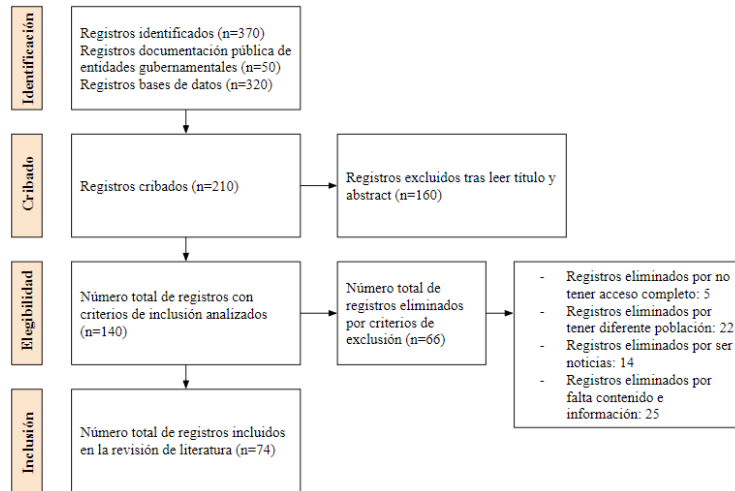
Identificación

Registros identificados (n=370)
Registros documentación pública de entidades gubernamentales (n=50)
Registros bases de datos (n=320)

Cribado

Registros cribados (n=210)

Registros excluidos tras leer título y abstract (n=160)

Elegibilidad

Número total de registros con criterios de inclusión analizados (n=140)

Número total de registros eliminados por criterios de exclusión (n=66)

- Registros eliminados por no tener acceso completo: 5
- Registros eliminados por tener diferente población: 22
- Registros eliminados por ser noticias: 14
- Registros eliminados por falta contenido e información: 25

Inclusión

Número total de registros incluidos en la revisión de literatura (n=74)